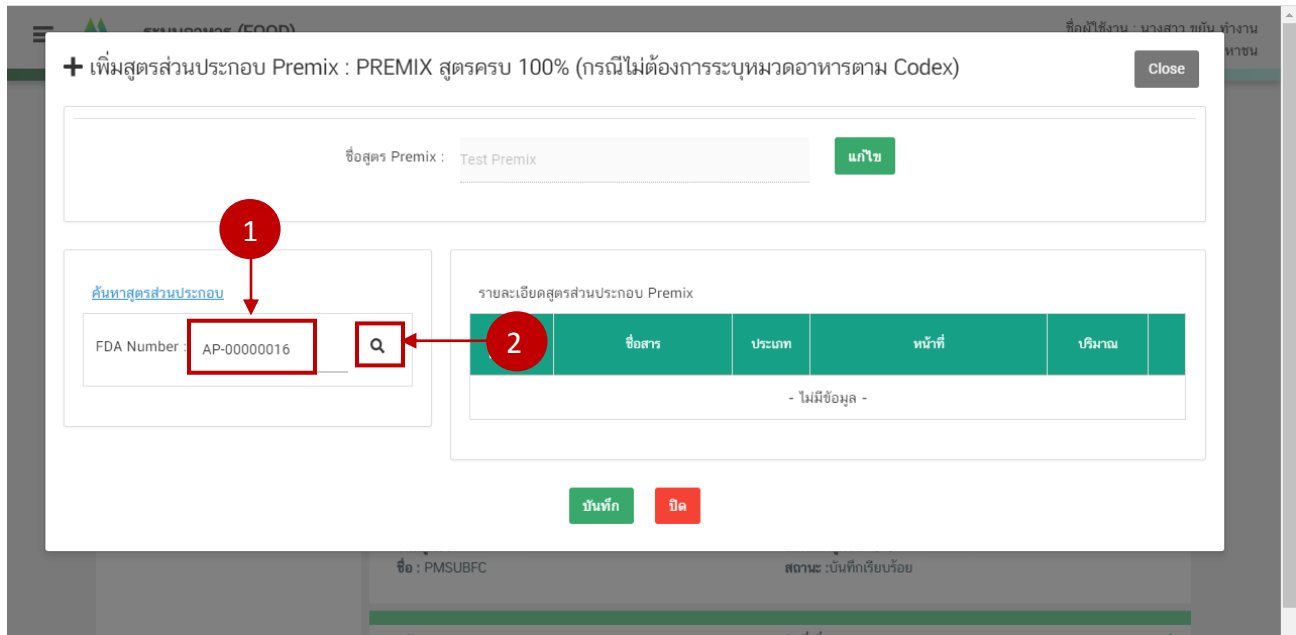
ระบบอาหาร (FOOD)

ชื่อผู้ใช้งาน : นางสาว ขยัน ทำงาน

หาชน

+ เพิ่มสูตรส่วนประกอบ Premix : PREMIX สูตรครบ 100% (กรณีไม่ต้องการระบุหมวดอาหารตาม Codex)

Close

ชื่อสูตร Premix : Test Premix

แก้ไข

1

ค้นหาสูตรส่วนประกอบ

FDA Number : AP-00000016

2

รายละเอียดสูตรส่วนประกอบ Premix

| | ชื่อสาร | ประเภท | หน้าที่ | ปริมาณ | |
|---|---|---|---|---|---|
| - ไม่มีข้อมูล - | | | | | |

บันทึก

ปิด

ชื่อ : PMSUBFC

สถานะ :บันทึกเรียบร้อย